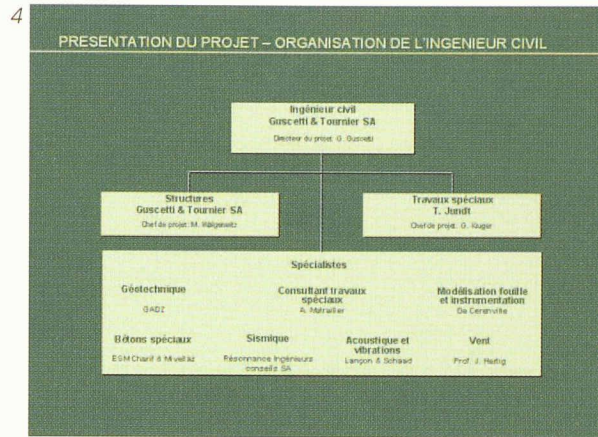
4

PRESENTATION DU PROJET – ORGANISATION DE L'INGENIEUR CIVIL

Ingénieur civil
Guscetti & Tournier SA
Directeur du projet: G. Guscetti

Structures
Guscetti & Tournier SA
Chef de projet: M. Wälgewitz

Travaux spéciaux
T. Jundt
Chef de projet: G. Kuger

Spécialistes

Géotechnique
GADZ

Consultant travaux spéciaux
A. Metrailler

Modélisation fouille et instrumentation
De Cerenville

Bétons spéciaux
EGM Charif & Mivelaz

Sismique
Résonnance Ingénieurs conseils SA

Acoustique et vibrations
Langon & Schaad

Vent
Prof. J. Hertig